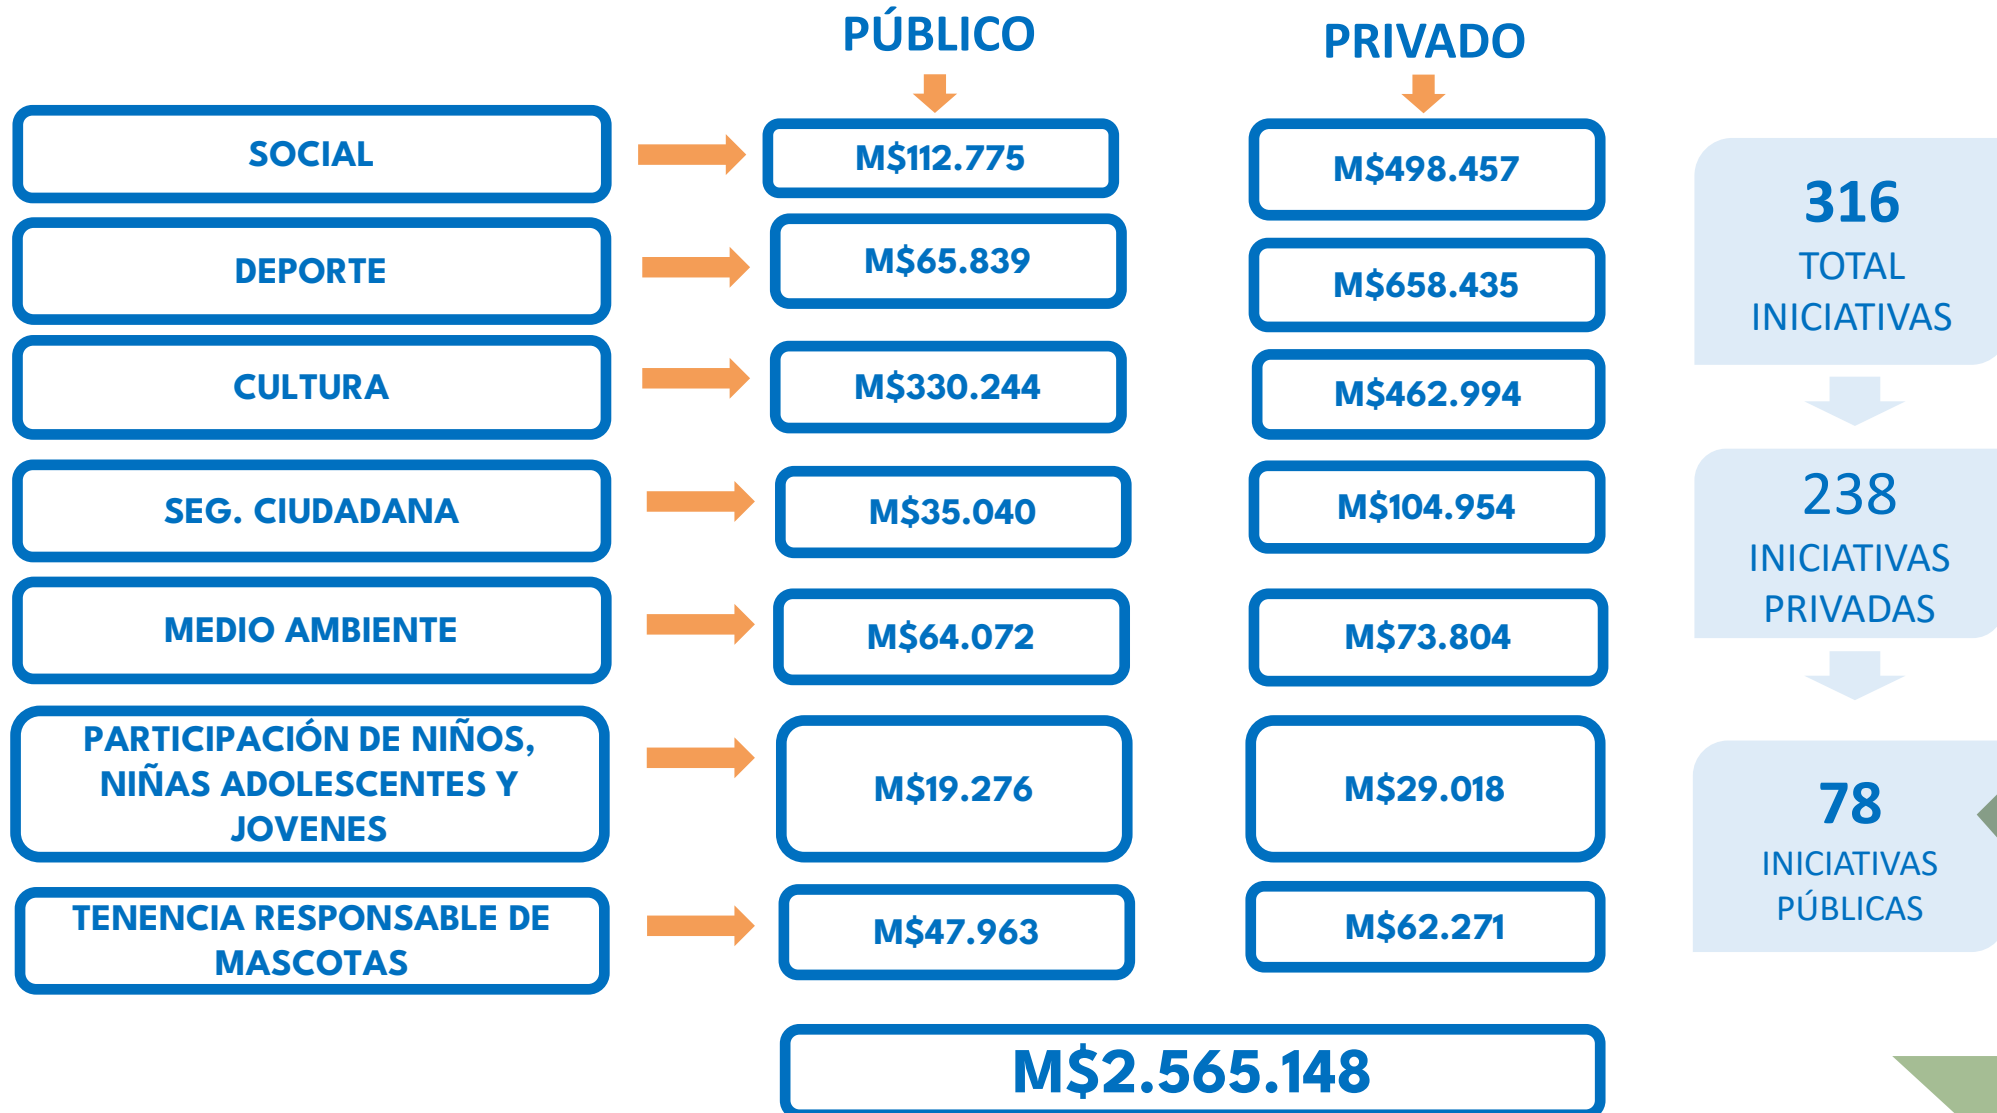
| | PÚBLICO | PRIVADO |
|---|---|---|
| SOCIAL | M$112.775 | M$498.457 |
| DEPORTE | M$65.839 | M$658.435 |
| CULTURA | M$330.244 | M$462.994 |
| SEG. CIUDADANA | M$35.040 | M$104.954 |
| MEDIO AMBIENTE | M$64.072 | M$73.804 |
| PARTICIPACIÓN DE NIÑOS, NIÑAS ADOLESCENTES Y JOVENES | M$19.276 | M$29.018 |
| TENENCIA RESPONSABLE DE MASCOTAS | M$47.963 | M$62.271 |

M$2.565.148

316 TOTAL INICIATIVAS

238 INICIATIVAS PRIVADAS

78 INICIATIVAS PÚBLICAS